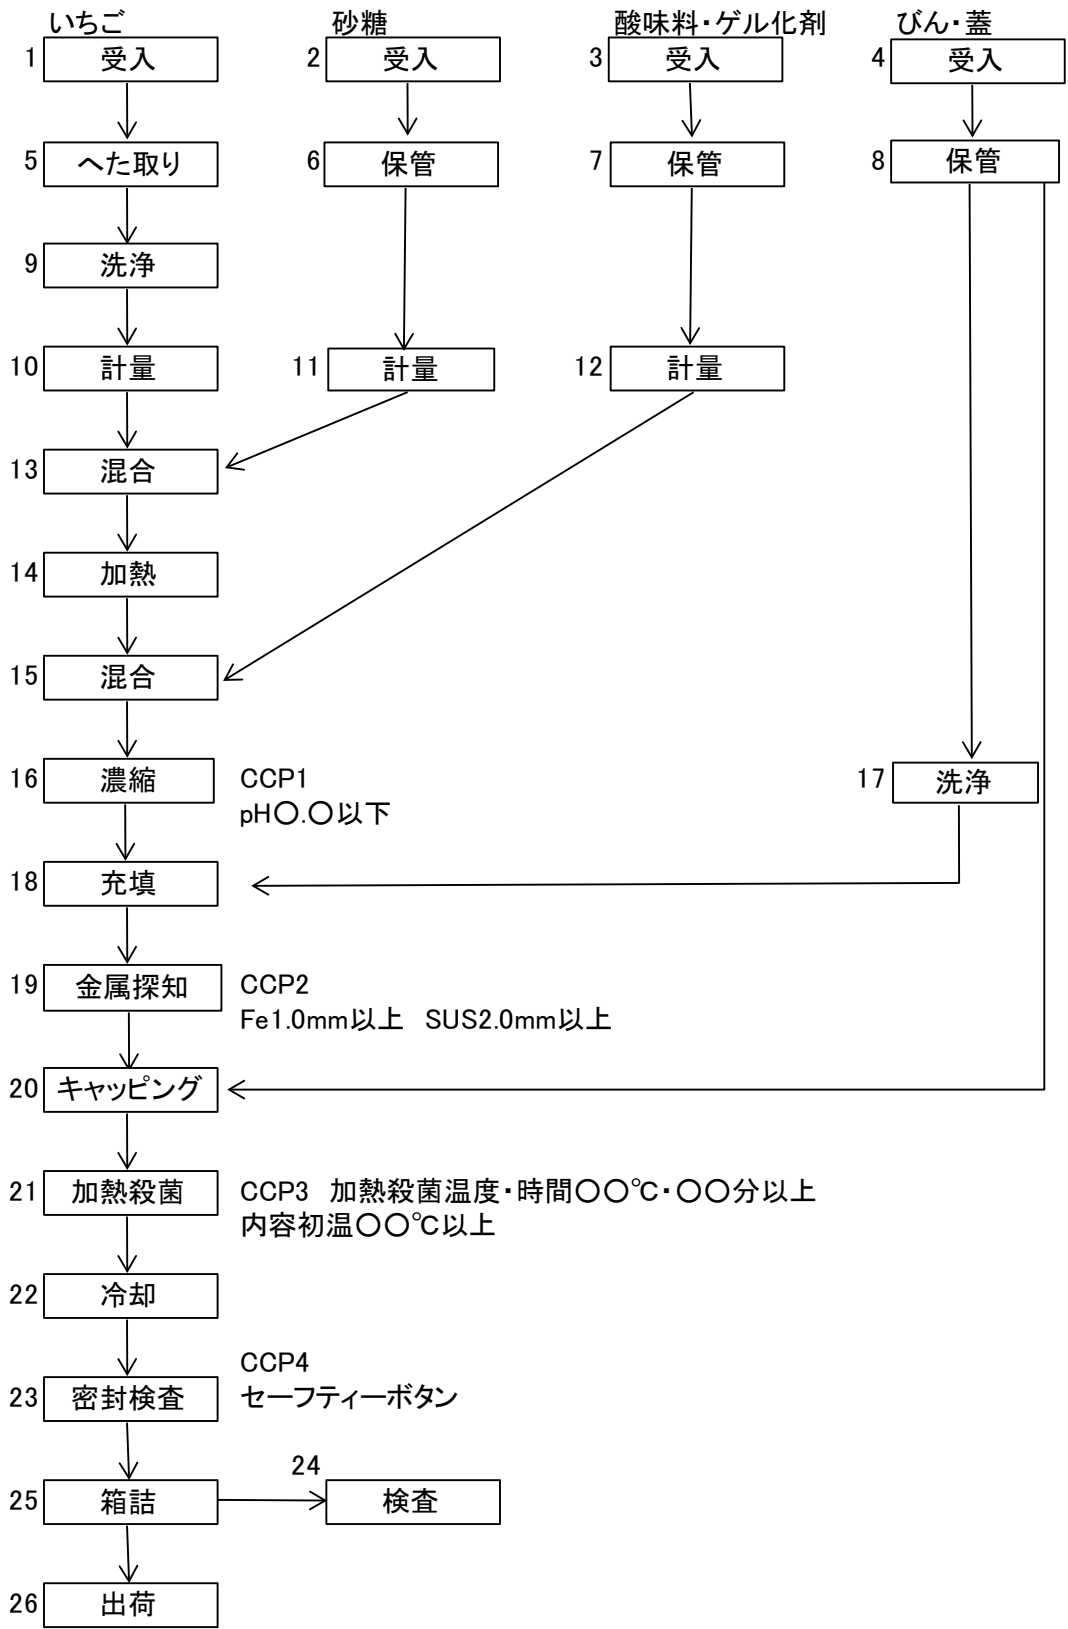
いちご
砂糖
酸味料・ゲル化剤
びん・蓋

1 受入
2 受入
3 受入
4 受入

5 へた取り
6 保管
7 保管
8 保管

9 洗浄

10 計量
11 計量
12 計量

13 混合

14 加熱

15 混合

16 濃縮 CCP1
pH〇.〇以下
17 洗浄

18 充填

19 金属探知 CCP2
Fe1.0mm以上 SUS2.0mm以上

20 キャッピング

21 加熱殺菌 CCP3 加熱殺菌温度・時間〇〇℃・〇〇分以上
内容初温〇〇℃以上

22 冷却

CCP4
23 密封検査 セーフティーボタン

24
25 箱詰 検査

26 出荷